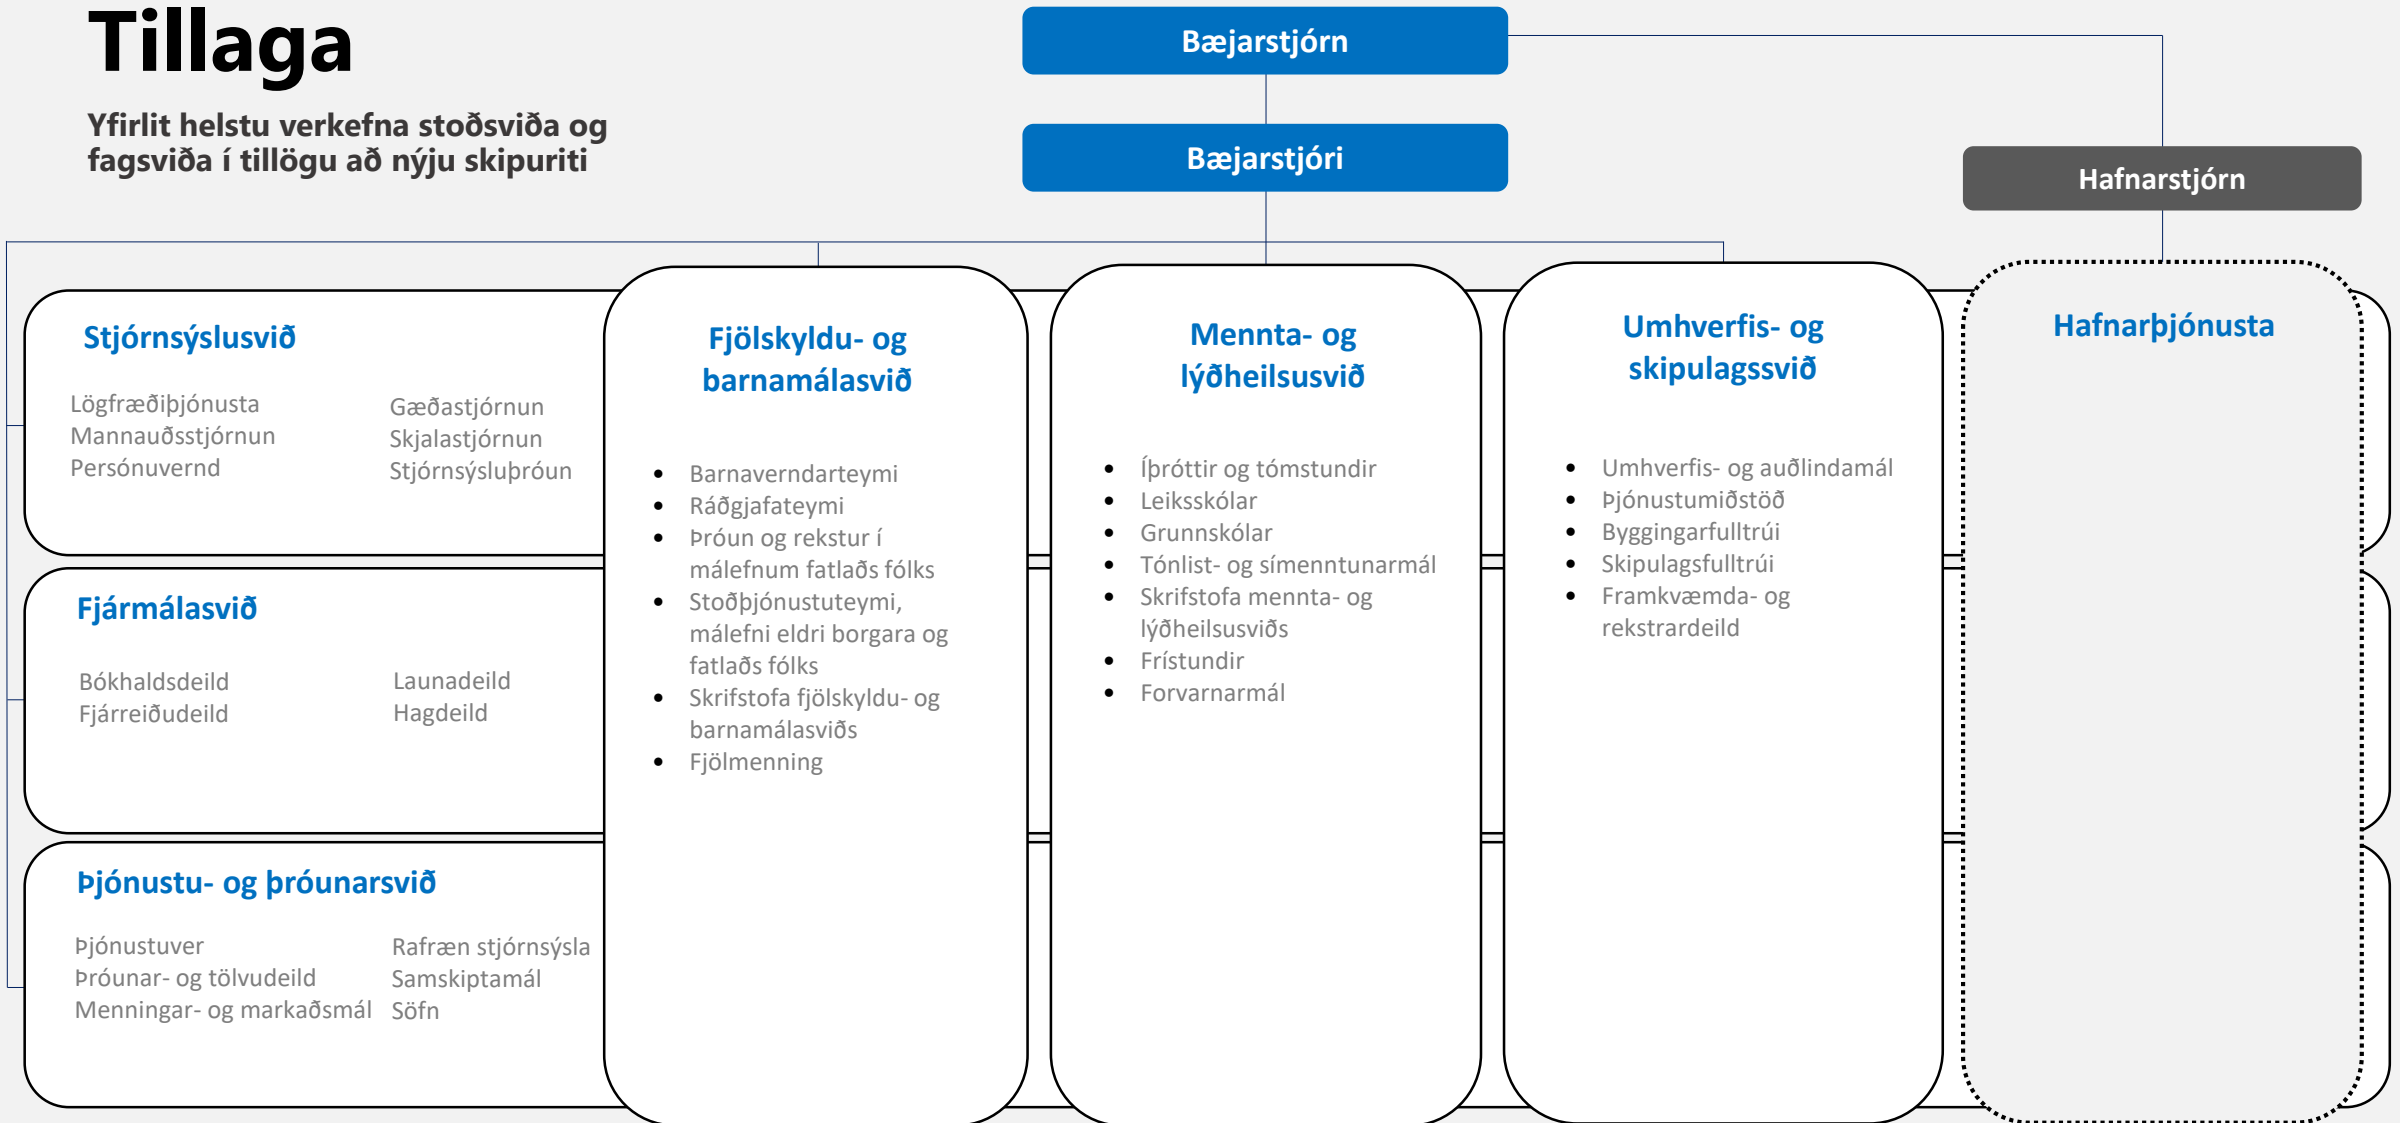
Tillaga

Yfirlit helstu verkefna stoðsviða og fagsviða í tillögu að nýju skipuriti

Bæjarstjórn

Bæjarstjóri

Hafnarstjórn

Stjórnsýslusvið

Lögfræðiþjónusta
Mannauðsstjórnun
Persónuvernd

Gæðastjórnun
Skjalastjórnun
Stjórnsýsluþróun

Fjármálasvið

Bókhaldsdeild
Fjárreiðudeild

Launadeild
Hagdeild

Þjónustu- og þróunarsvið

Þjónustuver
Þróunar- og tölvudeild
Menningar- og markaðsmál

Rafræn stjórnsýsla
Samskiptamál
Söfn

Fjölskyldu- og barnamálasvið

- Barnaverndarteymi
- Ráðgjafateymi
- Þróun og rekstur í málefnum fatlaðs fólks
- Stoðþjónustuteymi, málefni eldri borgara og fatlaðs fólks
- Skrifstofa fjölskyldu- og barnamálasviðs
- Fjölmenning

Mennta- og lýðheilsusvið

- Íþróttir og tómstundir
- Leiksskólar
- Grunnskólar
- Tónlist- og símenntunarmál
- Skrifstofa mennta- og lýðheilsusviðs
- Frístundir
- Forvarnarmál

Umhverfis- og skipulagssvið

- Umhverfis- og auðlindamál
- Þjónustumiðstöð
- Byggingarfulltrúi
- Skipulagsfulltrúi
- Framkvæmda- og rekstrardeild

Hafnarþjónusta